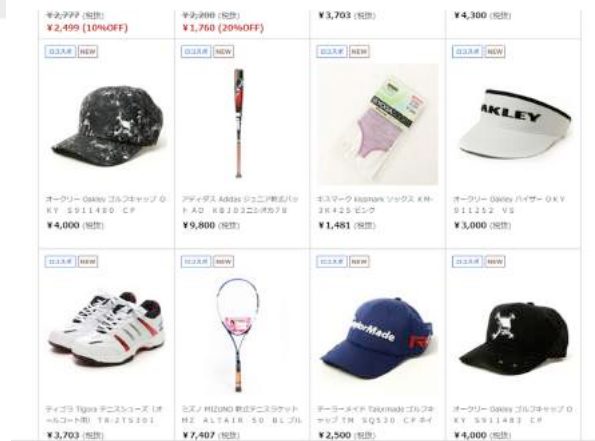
¥2,777 (税別)
¥2,499 (10%OFF)

¥2,200 (税別)
¥1,760 (20%OFF)

¥3,703 (税別)

¥4,300 (税別)

ロコスポ NEW
オークリー Oakley ゴルフキャップ OKY S911480 CF
¥4,000 (税別)

ロコスポ NEW
アディダス Adidas ジュニア軟式バット AD KBJ03ニンポカ78
¥9,800 (税別)

ロコスポ NEW
キスマーク kissmark ソックス KM-3K425 ピンク
¥1,481 (税別)

ロコスポ NEW
オークリー Oakley バイザー OKY 911252 VS
¥3,000 (税別)

ロコスポ NEW
ティゴラ Tigora テニスシューズ（オールコート用） TR-2TS101
¥3,703 (税別)

ロコスポ NEW
ミズノ MIZUNO 軟式テニスラケット MZ ALTAIR 50 BLブル
¥7,407 (税別)

ロコスポ NEW
テーラーメイド Taylormade ゴルフキャップ TM SQ530 CFネイ
¥2,500 (税別)

ロコスポ NEW
オークリー Oakley ゴルフキャップ OKY S911483 CF
¥4,000 (税別)